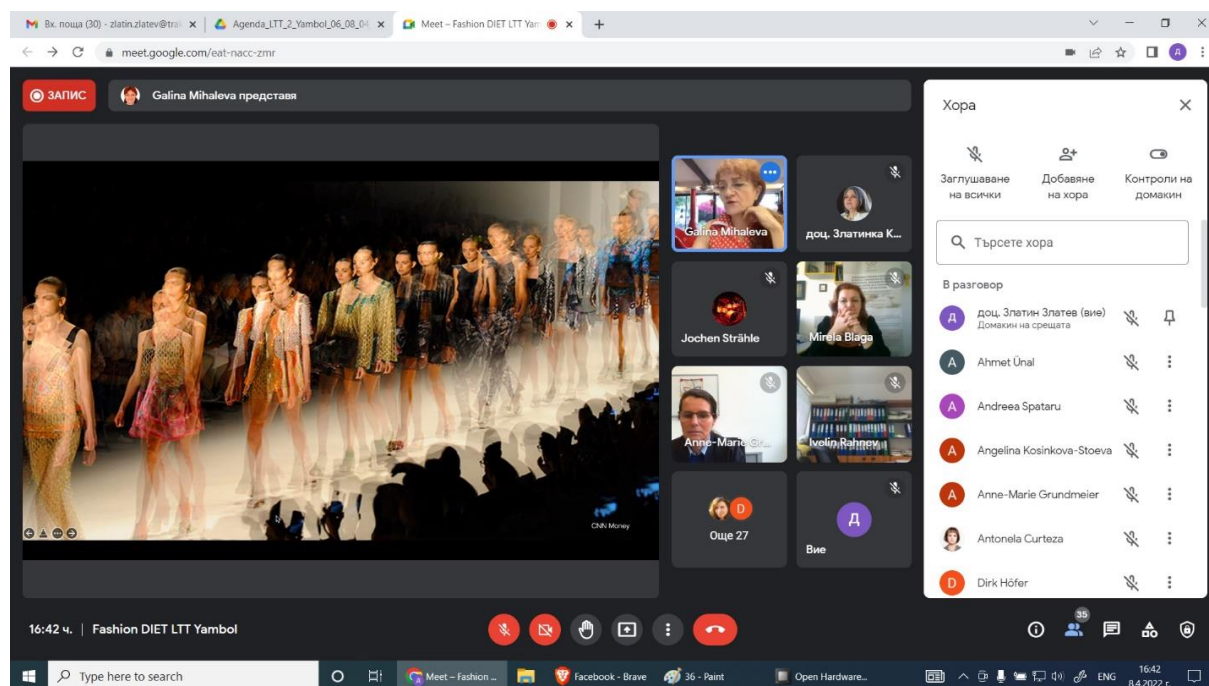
Вх. поща (30) - zlatin.zlatev@tra
Agenda_LTT_2_Yambol_06_08_04
Meet – Fashion DIET LTT Yam
meet.google.com/eat-nacc-zmr

ЗАПИС
Galina Mihaleva представя

CNN Money

Galina Mihaleva
доц. Златинка К...
Jochen Strähle
Mirela Blaga
Anne-Marie Gr...
Ivelin Rahnev
Още 27
Д
Вие

Хора
Заглушаване на всички
Добавяне на хора
Контроли на домакин
Търсете хора
В разговор
Д доц. Златин Златев (вие) Домакин на срещата
A Ahmet Ünal
A Andreea Spataru
A Angelina Kosinkova-Stoeva
A Anne-Marie Grundmeier
Antonela Curteza
D Dirk Höfer

16:42 ч. | Fashion DIET LTT Yambol
35

Type here to search
Meet – Fashion ...
Facebook - Brave
36 - Paint
Open Hardware...
ENG
16:42
8.4.2022 г.